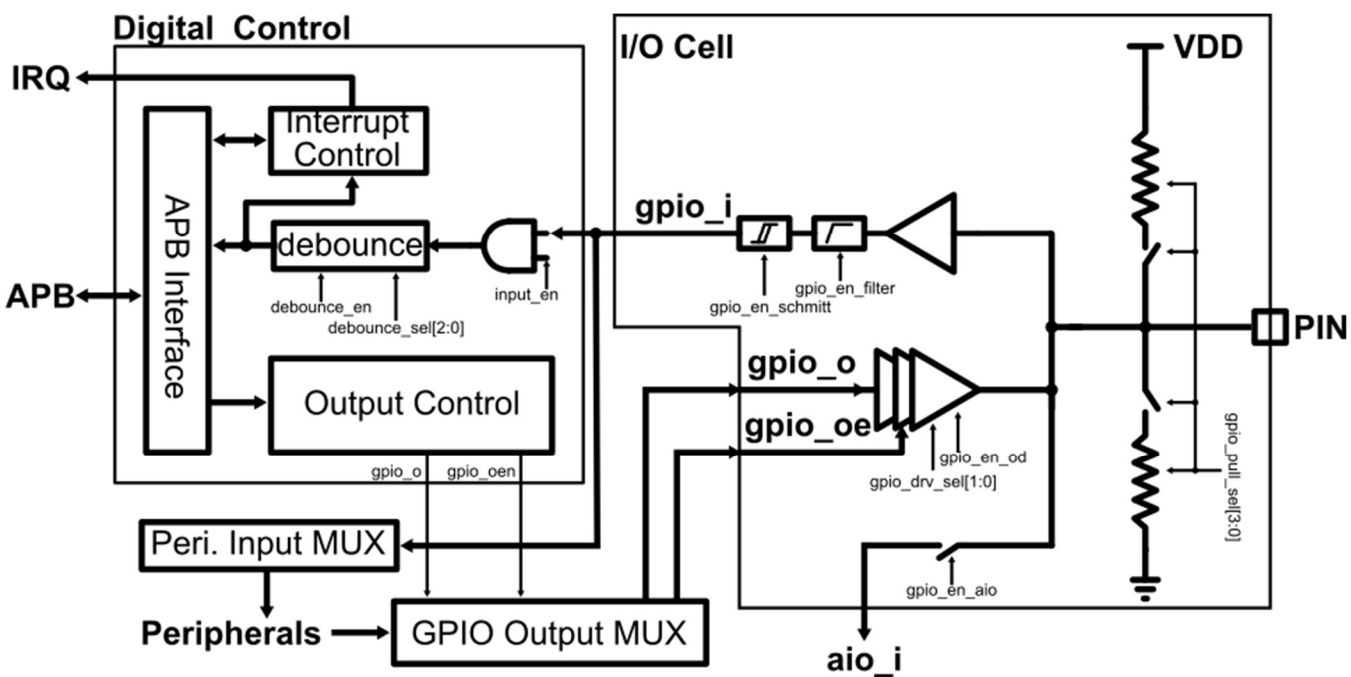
Digital Control

I/O Cell

VDD

IRQ

Interrupt Control

APB Interface

debounce

debounce_en

debounce_sel[2:0]

input_en

gpio_i

gpio_en_schmitt

gpio_en_filter

APB

PIN

Output Control

gpio_o

gpio_oe

gpio_en_od

gpio_drv_sel[1:0]

gpio_pull_sel[3:0]

gpio_o

gpio_oen

Peri. Input MUX

gpio_en_aio

Peripherals

GPIO Output MUX

aio_i